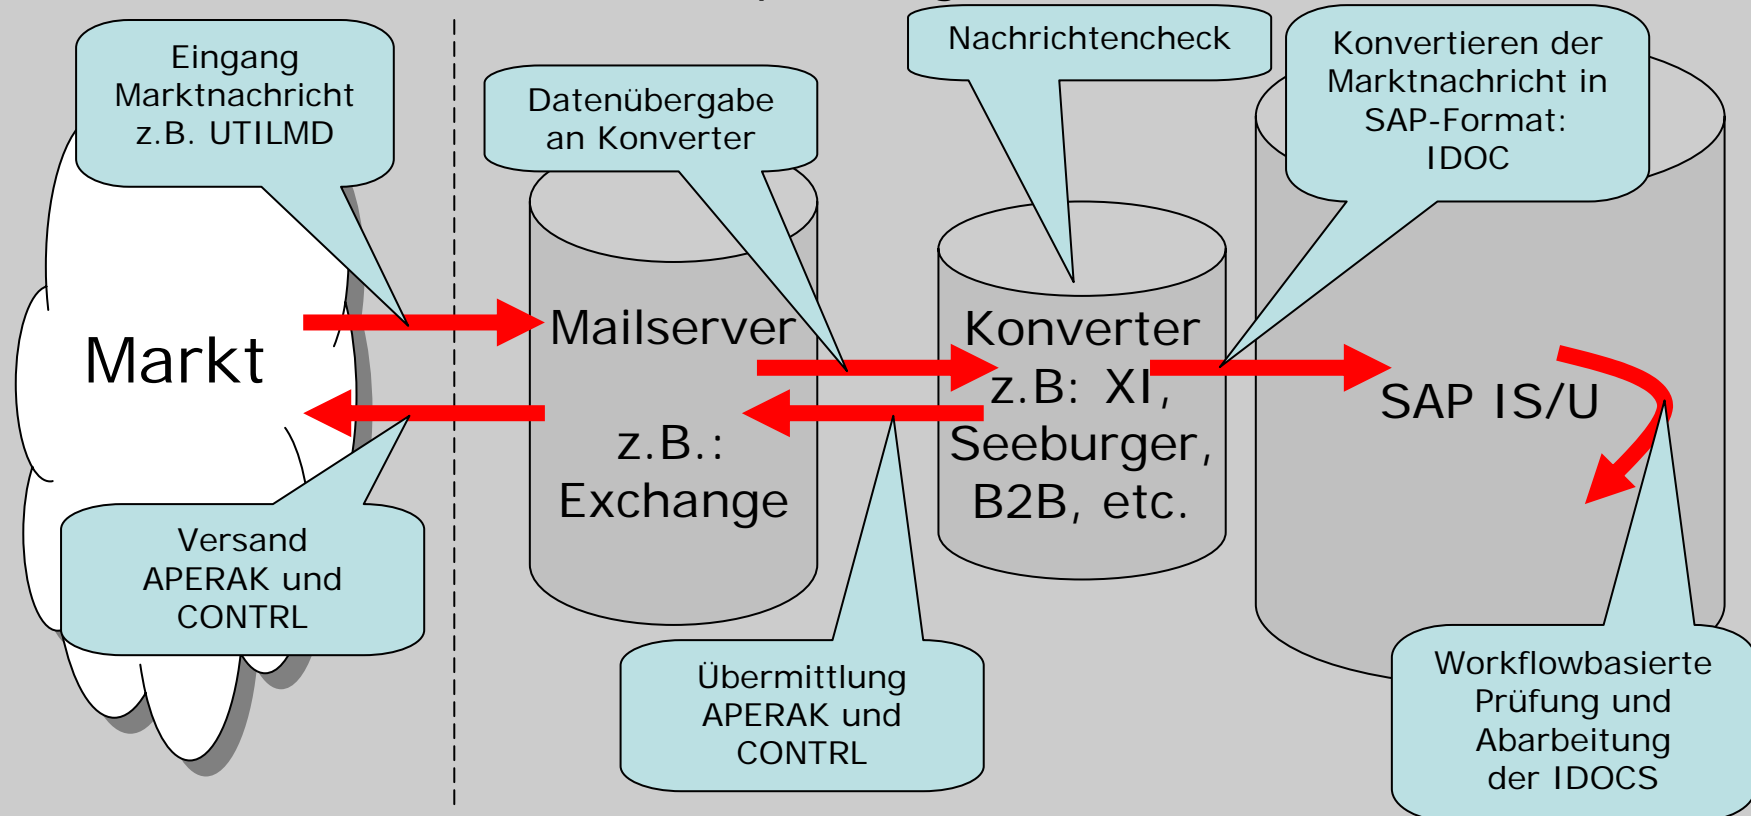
Eingang Marktnachricht z.B. UTILMD

Datenübergabe an Konverter

Nachrichtencheck

Konvertieren der Marktnachricht in SAP-Format: IDOC

Markt

Mailserver

z.B.: Exchange

Konverter z.B: XI, Seeburger, B2B, etc.

SAP IS/U

Versand APERAK und CONTRL

Übermittlung APERAK und CONTRL

Workflowbasierte Prüfung und Abarbeitung der IDOCS